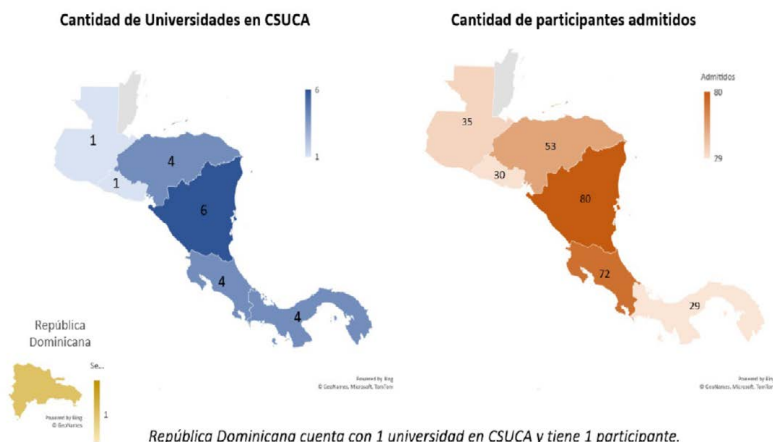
Cantidad de Universidades en CSUCA

6

1

1

1

4

6

4

4

República Dominicana

Se...

1

Powered by Bing
© GeoNames

Powered by Bing
© GeoNames, Microsoft, TomTom

Cantidad de participantes admitidos

Admitidos

80

29

35

53

30

80

72

29

Powered by Bing
© GeoNames, Microsoft, TomTom

República Dominicana cuenta con 1 universidad en CSUCA y tiene 1 participante.